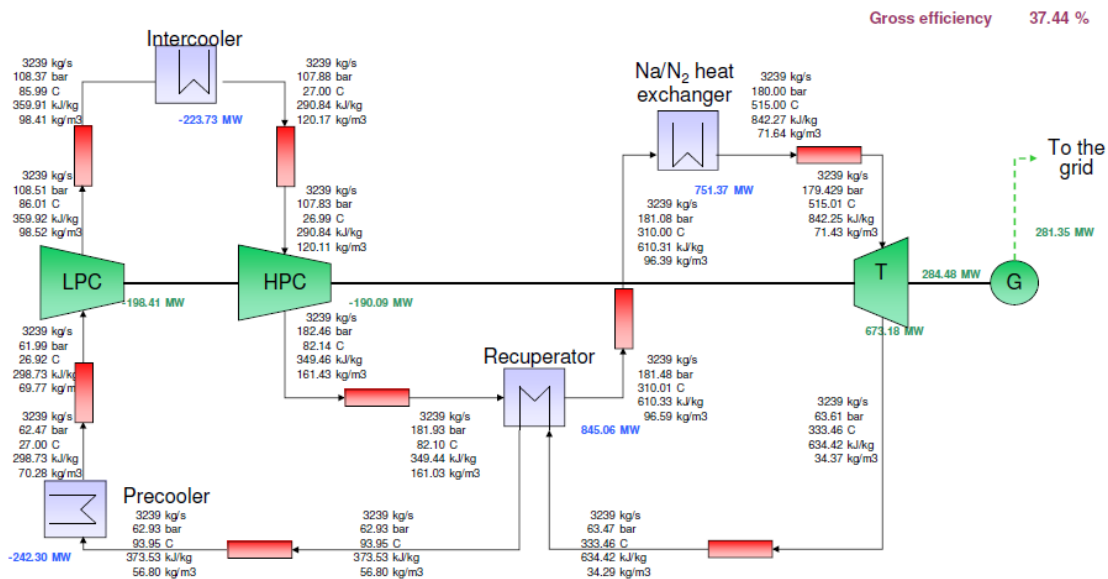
Gross efficiency 37.44 %

Intercooler

3239 kg/s
108.37 bar
85.99 C
359.91 kJ/kg
98.41 kg/m3

-223.73 MW

3239 kg/s
107.88 bar
27.00 C
290.84 kJ/kg
120.17 kg/m3

3239 kg/s
108.51 bar
86.01 C
359.92 kJ/kg
98.52 kg/m3

3239 kg/s
107.83 bar
26.99 C
290.84 kJ/kg
120.11 kg/m3

Na/N$_2$ heat exchanger

3239 kg/s
180.00 bar
515.00 C
842.27 kJ/kg
71.64 kg/m3

751.37 MW

3239 kg/s
181.08 bar
310.00 C
610.31 kJ/kg
96.39 kg/m3

3239 kg/s
179.429 bar
515.01 C
842.25 kJ/kg
71.43 kg/m3

To the grid

281.35 MW

LPC

198.41 MW

HPC

-190.09 MW

T

284.48 MW

G

673.18 MW

3239 kg/s
61.99 bar
26.92 C
298.73 kJ/kg
69.77 kg/m3

3239 kg/s
182.46 bar
82.14 C
349.46 kJ/kg
161.43 kg/m3

Recuperator

3239 kg/s
181.48 bar
310.01 C
610.33 kJ/kg
96.59 kg/m3

3239 kg/s
63.61 bar
333.46 C
634.42 kJ/kg
34.37 kg/m3

3239 kg/s
62.47 bar
27.00 C
298.73 kJ/kg
70.28 kg/m3

3239 kg/s
181.93 bar
82.10 C
349.44 kJ/kg
161.03 kg/m3

845.06 MW

Precooler

3239 kg/s
62.93 bar
93.95 C
373.53 kJ/kg
56.80 kg/m3

-242.30 MW

3239 kg/s
62.93 bar
93.95 C
373.53 kJ/kg
56.80 kg/m3

3239 kg/s
63.47 bar
333.46 C
634.42 kJ/kg
34.29 kg/m3